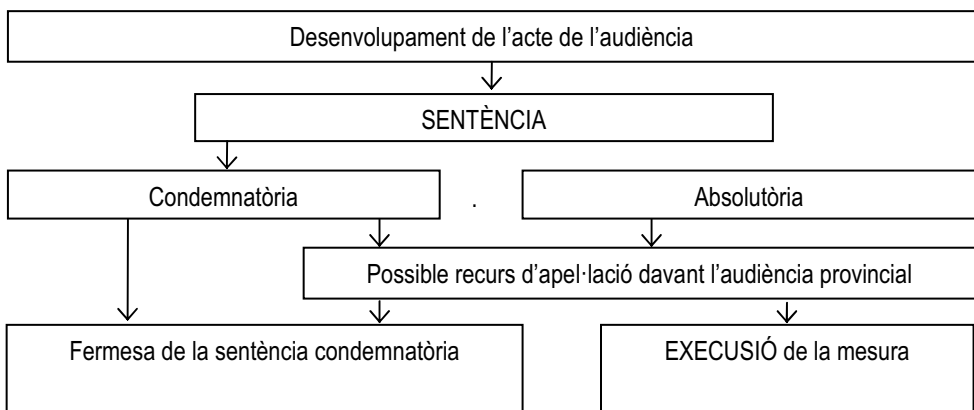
Desenvolupament de l’acte de l’audiència

SENTÈNCIA

Condemnatòria

.

Absolutòria

Possible recurs d’apel·lació davant l’audiència provincial

Fermesa de la sentència condemnatòria

EXECUSIÓ de la mesura